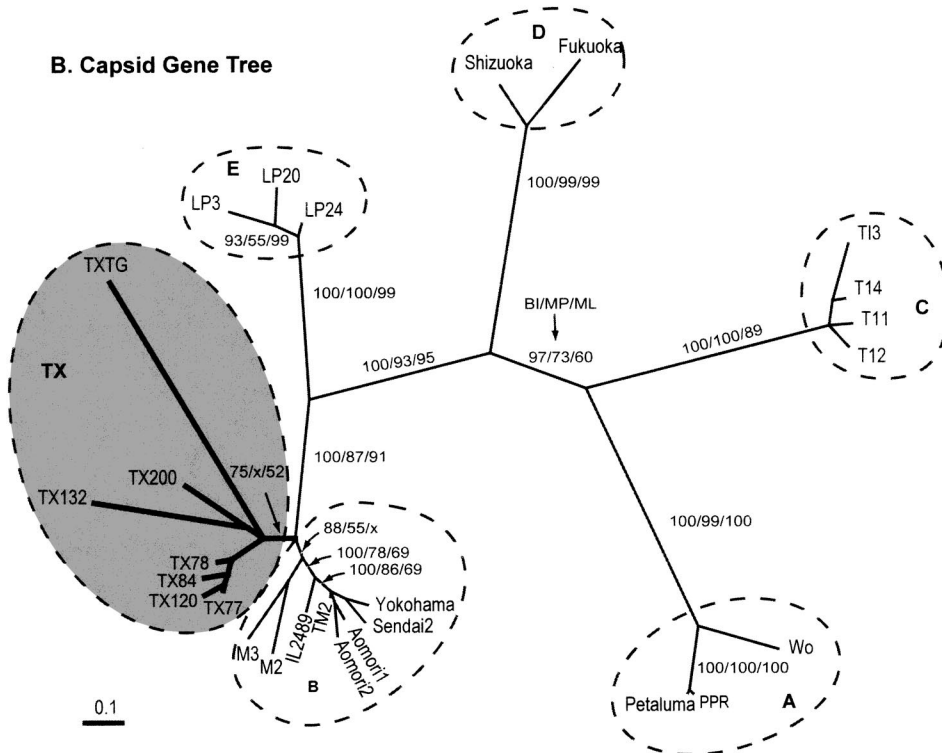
B. Capsid Gene Tree

D
Shizuoka
Fukuoka
100/99/99

E
LP20
LP3
LP24
93/55/99
100/100/99

TI3
T14
T11
T12
C
100/100/89

BI/MP/ML
97/73/60
100/93/95

TXTG
TX
TX200
TX132
75/x/52
100/87/91
88/55/x
100/78/69
100/86/69
TX78
TX84
TX120
TX77
Yokohama
Sendai2
M3
M2
IL2489
TM2
Aomori1
Aomori2
B

100/99/100

Wo
100/100/100
Petaluma PPR
A

0.1